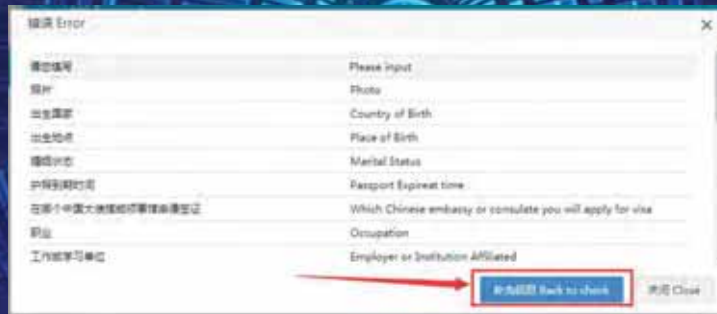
错误 Error

| 请您填写 | Please input |
|---|---|
| 照片 | Photo |
| 出生国家 | Country of Birth |
| 出生地点 | Place of Birth |
| 婚姻状态 | Marital Status |
| 护照到期时间 | Passport Expireat time |
| 在哪个中国大使馆或领事馆申请签证 | Which Chinese embassy or consulate you will apply for visa |
| 职业 | Occupation |
| 工作或学习单位 | Employer or Institution Affiliated |

返回检查 Back to check

关闭 Close